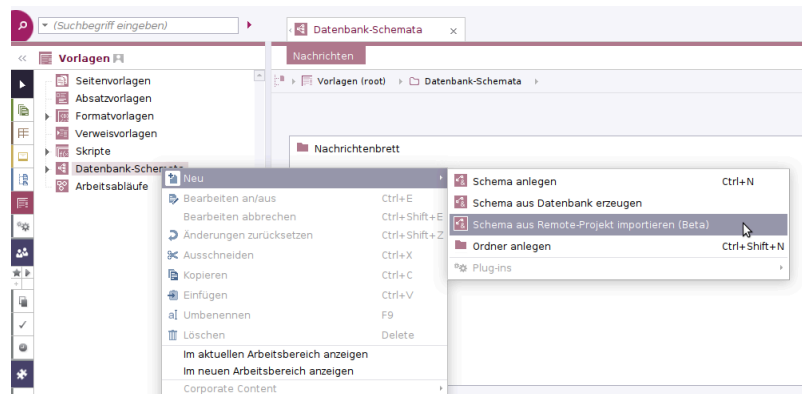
(Suchbegriff eingeben)

Datenbank-Schemata ×

Nachrichten

« Vorlagen

Seitenvorlagen
Absatzvorlagen
Formatvorlagen
Verweisvorlagen
Skripte
Datenbank-Schemata
Arbeitsabläufe

Vorlagen (root) › Datenbank-Schemata ›

Nachrichtenbrett

Neu
Bearbeiten an/aus Ctrl+E
Bearbeiten abbrechen Ctrl+Shift+E
Änderungen zurücksetzen Ctrl+Shift+Z
Ausschneiden Ctrl+X
Kopieren Ctrl+C
Einfügen Ctrl+V
Umbenennen F9
Löschen Delete
Im aktuellen Arbeitsbereich anzeigen
Im neuen Arbeitsbereich anzeigen
Corporate Content

Schema anlegen Ctrl+N
Schema aus Datenbank erzeugen
Schema aus Remote-Projekt importieren (Beta)
Ordner anlegen Ctrl+Shift+N
Plug-ins